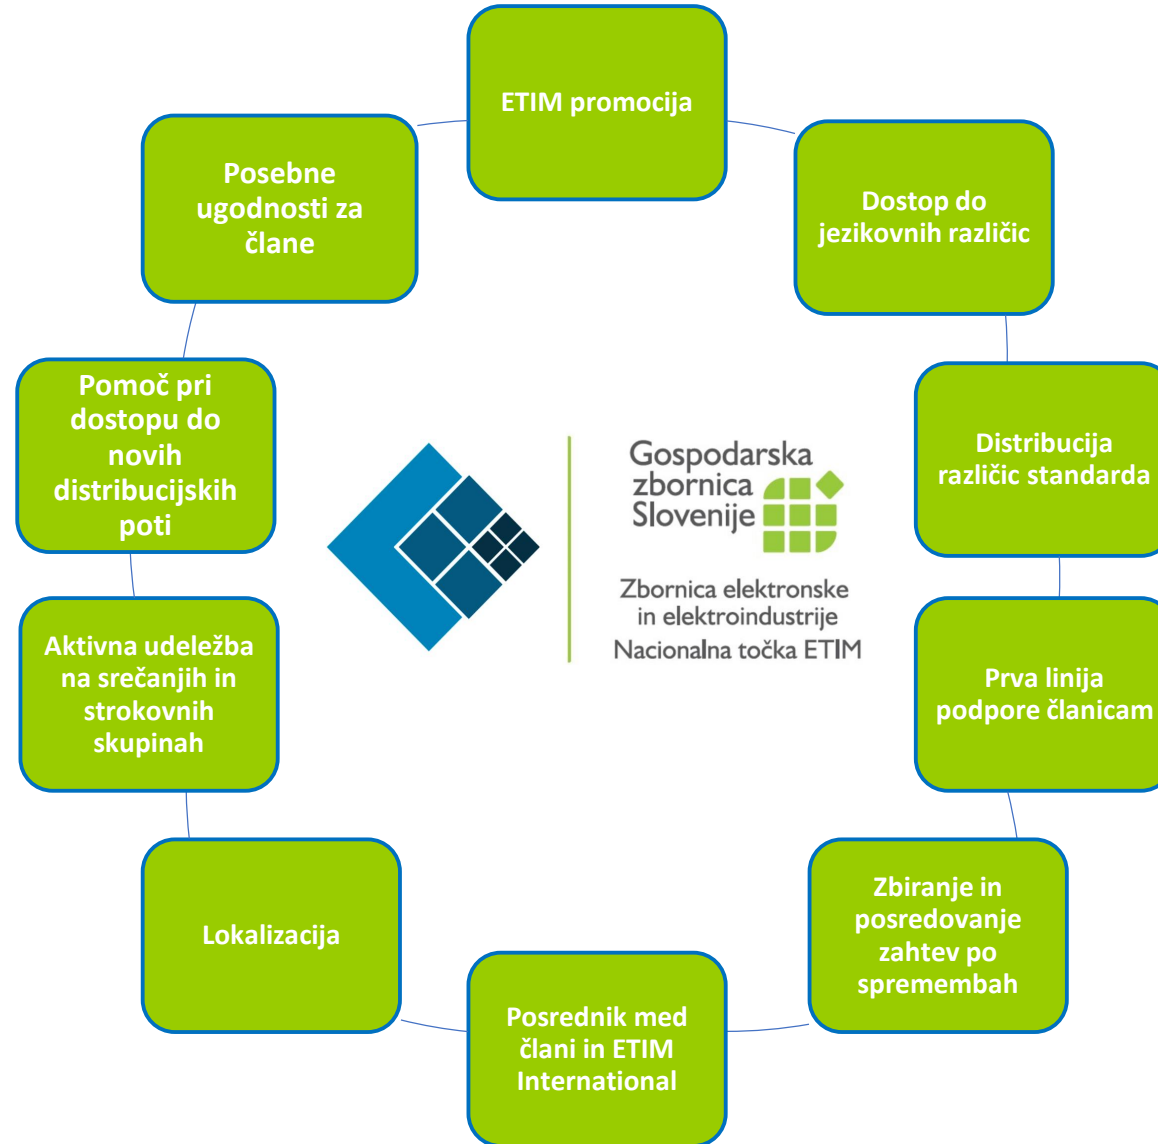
ETIM promocija

Dostop do jezikovnih različic

Distribucija različic standarda

Prva linija podpore članicam

Zbiranje in posredovanje zahtev po spremembah

Posrednik med člani in ETIM International

Lokalizacija

Aktivna udeležba na srečanjih in strokovnih skupinah

Pomoč pri dostopu do novih distribucijskih poti

Posebne ugodnosti za člane

Gospodarska zbornica Slovenije

Zbornica elektronske in elektroindustrije
Nacionalna točka ETIM